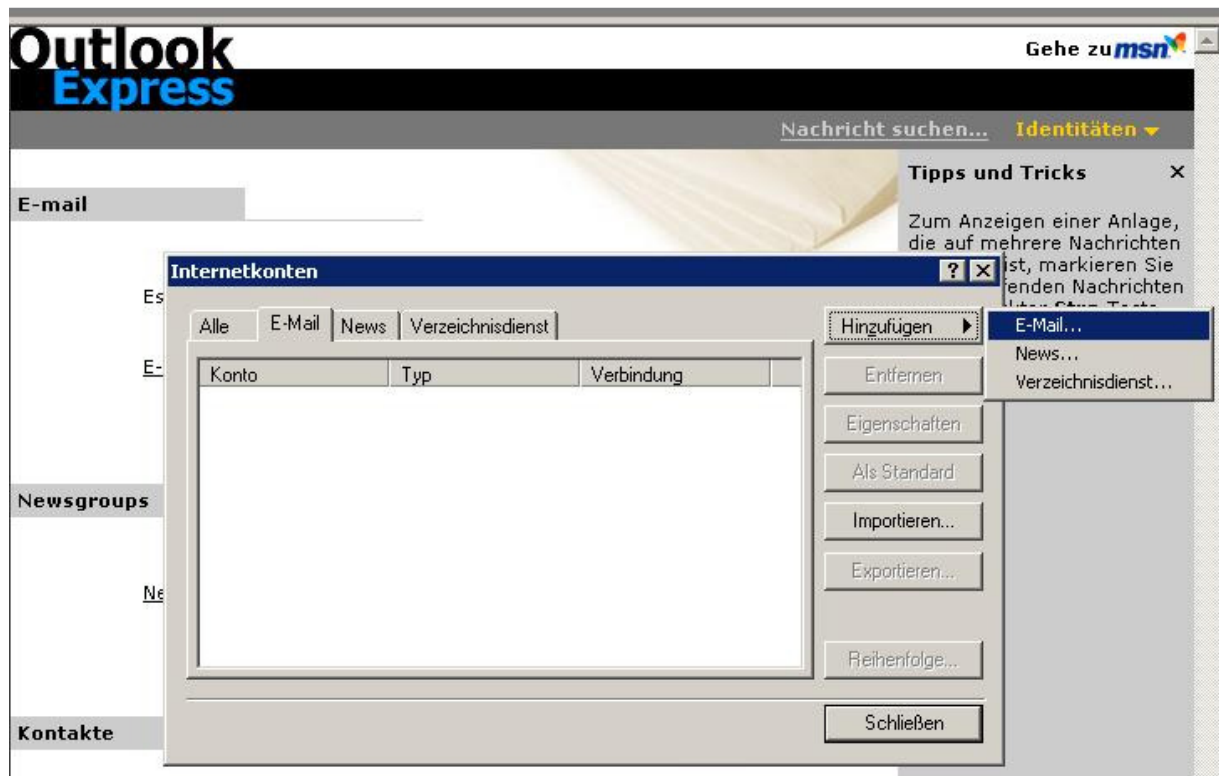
Outlook Express

Gehe zu msn

Nachricht suchen... Identitäten

Tipps und Tricks ×

Zum Anzeigen einer Anlage, die auf mehrere Nachrichten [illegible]ist, markieren Sie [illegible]fenden Nachrichten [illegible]

E-mail

Es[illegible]

E-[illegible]

Newsgroups

Ne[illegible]

Kontakte

Internetkonten

? ×

Alle | E-Mail | News | Verzeichnisdienst

| Konto | Typ | Verbindung |
|---|---|---|

Hinzufügen ▸

E-Mail...
News...
Verzeichnisdienst...

Entfernen

Eigenschaften

Als Standard

Importieren...

Exportieren...

Reihenfolge...

Schließen